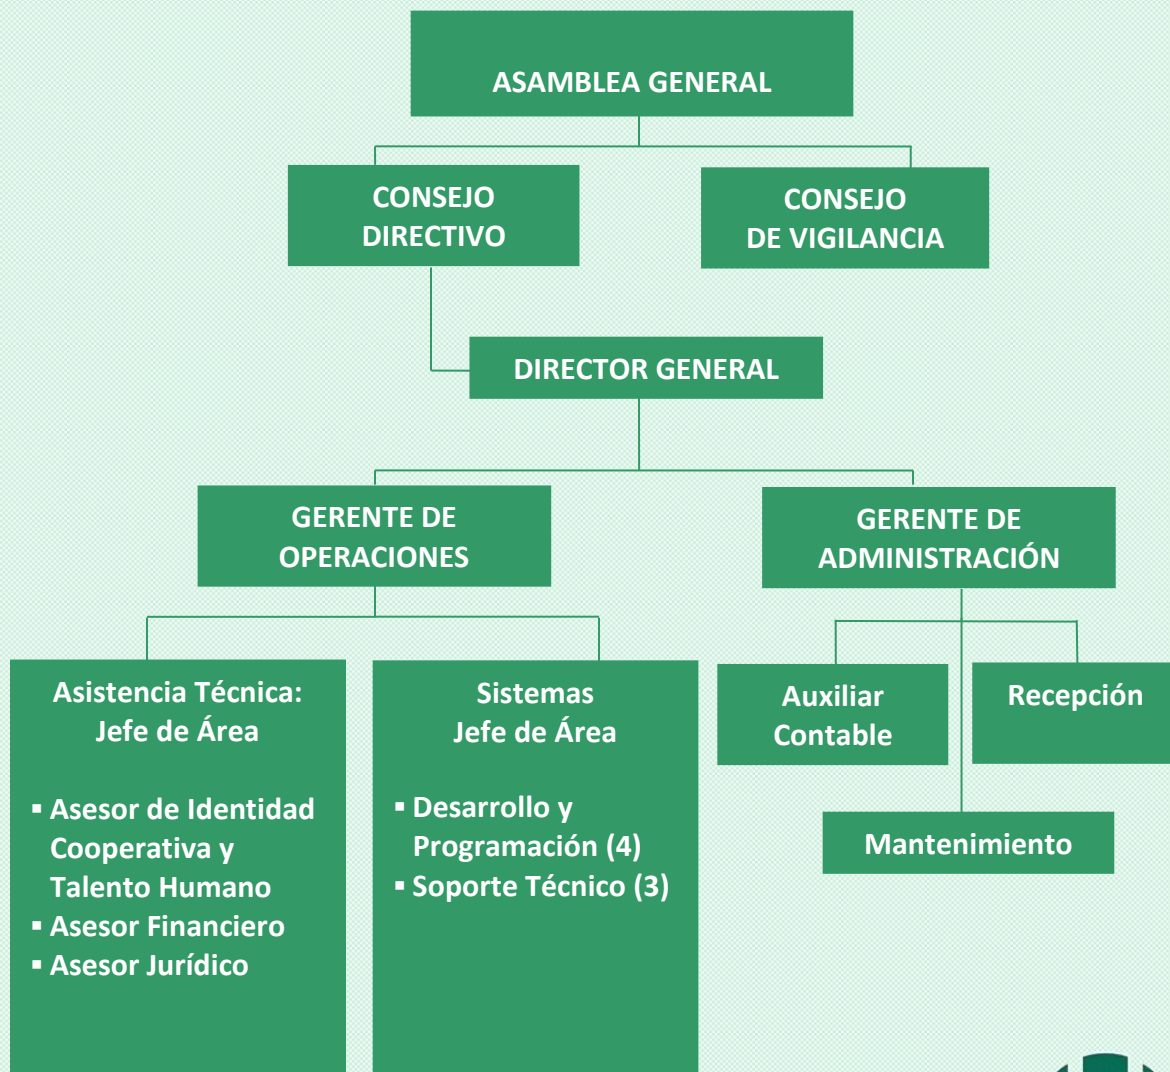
ASAMBLEA GENERAL

CONSEJO DIRECTIVO

CONSEJO DE VIGILANCIA

DIRECTOR GENERAL

GERENTE DE OPERACIONES

GERENTE DE ADMINISTRACIÓN

Asistencia Técnica: Jefe de Área

- Asesor de Identidad Cooperativa y Talento Humano
- Asesor Financiero
- Asesor Jurídico

Sistemas Jefe de Área

- Desarrollo y Programación (4)
- Soporte Técnico (3)

Auxiliar Contable

Recepción

Mantenimiento